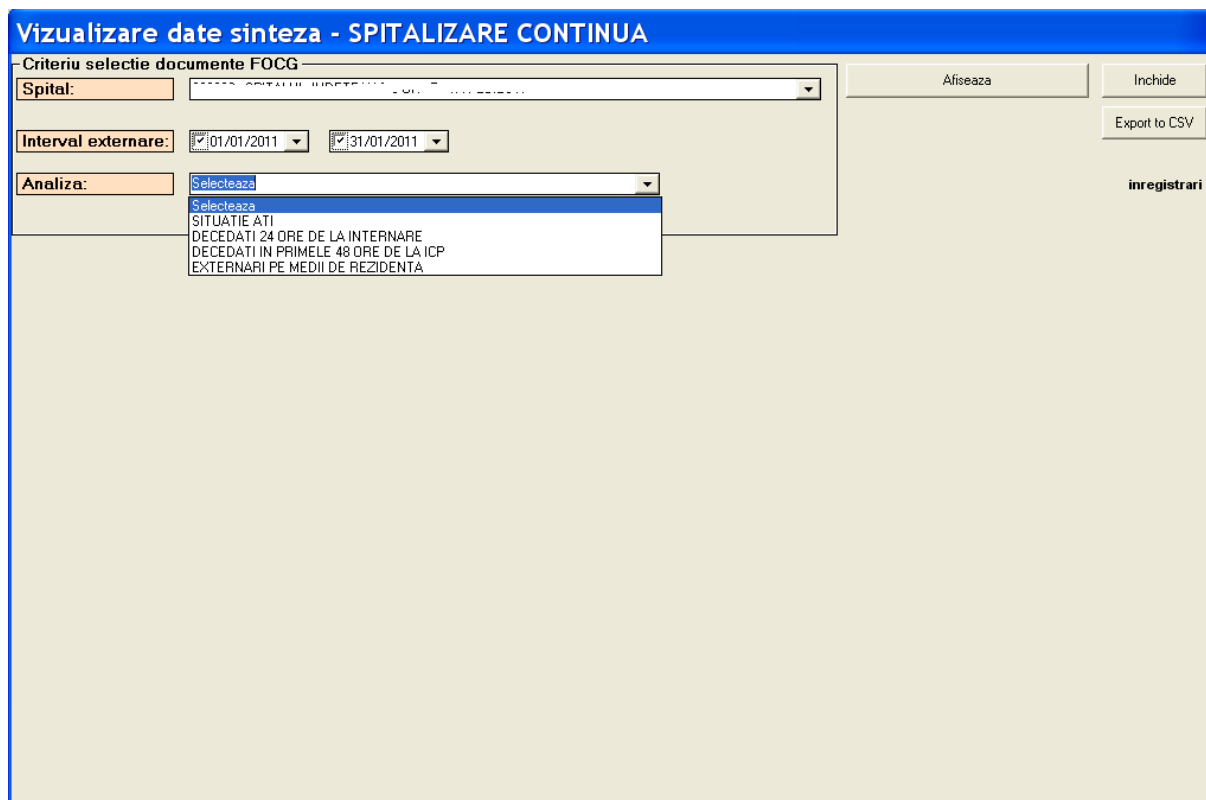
Vizualizare date sinteza - SPITALIZARE CONTINUA

Criteriu selectie documente FOCG

Spital: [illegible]

Interval externare: 01/01/2011 31/01/2011

Analiza: Selecteaza

Selecteaza
SITUATIE ATI
DECEDATI 24 ORE DE LA INTERNARE
DECEDATI IN PRIMELE 48 ORE DE LA ICP
EXTERNARI PE MEDII DE REZIDENTA

Afiseaza

Inchide

Export to CSV

inregistrari